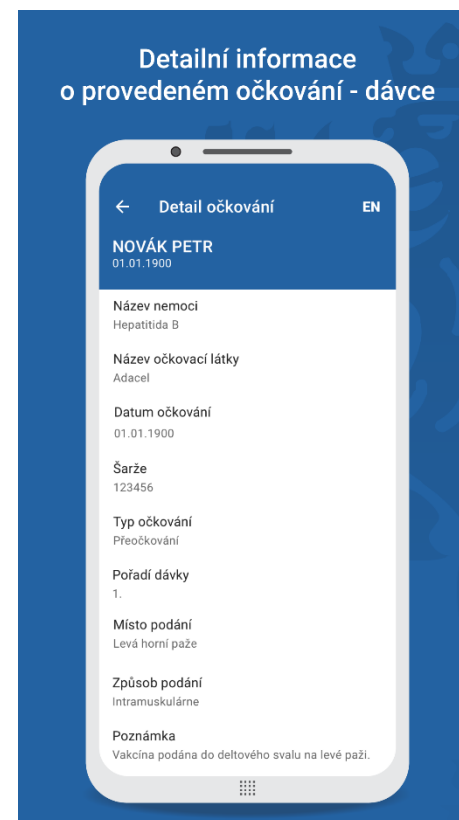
Detailní informace o provedeném očkování - dávce

← Detail očkování EN

NOVÁK PETR
01.01.1900

Název nemoci
Hepatitida B

Název očkovací látky
Adacel

Datum očkování
01.01.1900

Šarže
123456

Typ očkování
Přeočkování

Pořadí dávky
1.

Místo podání
Levá horní paže

Způsob podání
Intramuskulárne

Poznámka
Vakcína podána do deltového svalu na levé paži.